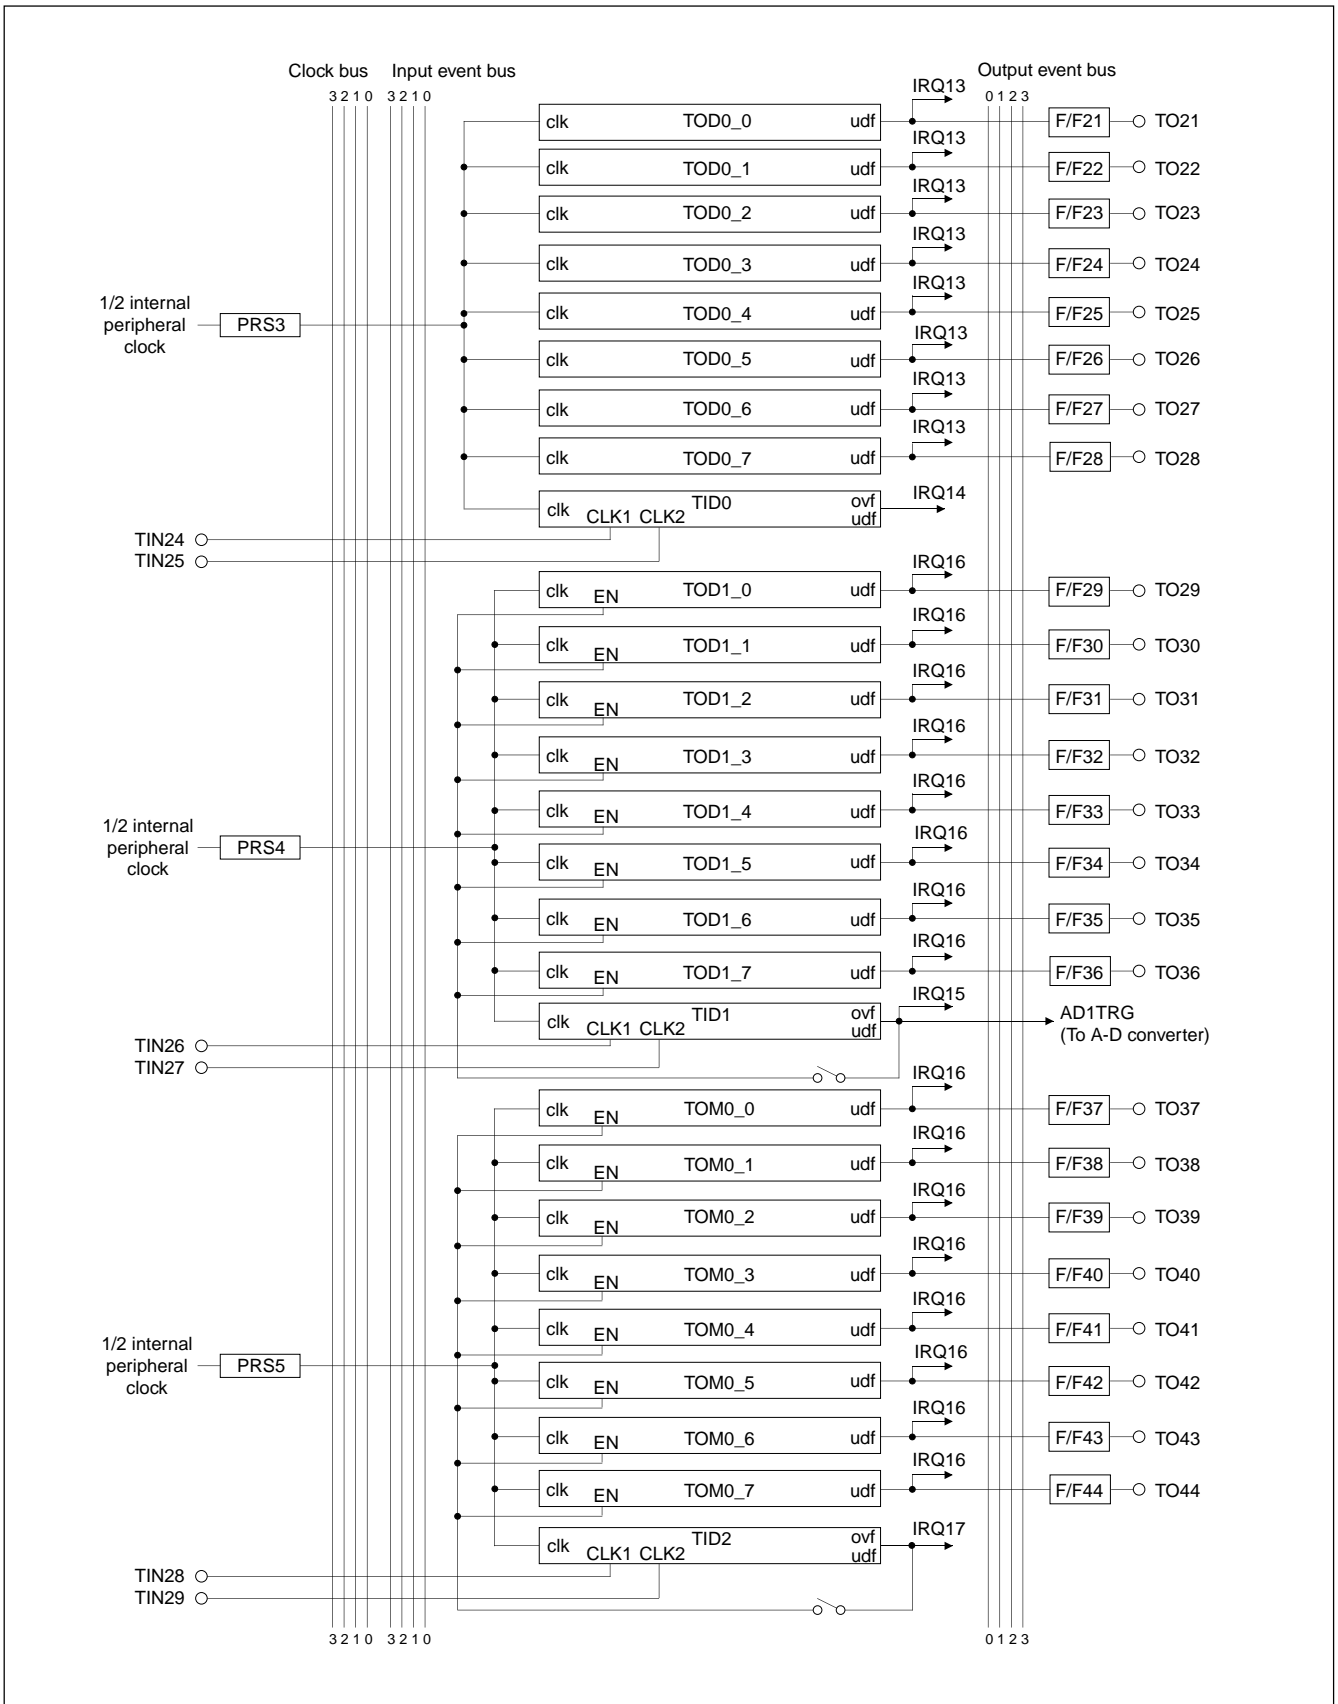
Clock bus Input event bus
3 2 1 0 3 2 1 0

Output event bus
0 1 2 3

clk TOD0_0 udf IRQ13 F/F21 TO21
clk TOD0_1 udf IRQ13 F/F22 TO22
clk TOD0_2 udf IRQ13 F/F23 TO23
clk TOD0_3 udf IRQ13 F/F24 TO24
1/2 internal peripheral clock PRS3
clk TOD0_4 udf IRQ13 F/F25 TO25
clk TOD0_5 udf IRQ13 F/F26 TO26
clk TOD0_6 udf IRQ13 F/F27 TO27
clk TOD0_7 udf IRQ13 F/F28 TO28
clk CLK1 CLK2 TID0 ovf udf IRQ14
TIN24
TIN25

clk EN TOD1_0 udf IRQ16 F/F29 TO29
clk EN TOD1_1 udf IRQ16 F/F30 TO30
clk EN TOD1_2 udf IRQ16 F/F31 TO31
clk EN TOD1_3 udf IRQ16 F/F32 TO32
clk EN TOD1_4 udf IRQ16 F/F33 TO33
1/2 internal peripheral clock PRS4
clk EN TOD1_5 udf IRQ16 F/F34 TO34
clk EN TOD1_6 udf IRQ16 F/F35 TO35
clk EN TOD1_7 udf IRQ16 F/F36 TO36
clk CLK1 CLK2 TID1 ovf udf IRQ15 AD1TRG (To A-D converter)
TIN26
TIN27

clk EN TOM0_0 udf IRQ16 F/F37 TO37
clk EN TOM0_1 udf IRQ16 F/F38 TO38
clk EN TOM0_2 udf IRQ16 F/F39 TO39
clk EN TOM0_3 udf IRQ16 F/F40 TO40
clk EN TOM0_4 udf IRQ16 F/F41 TO41
1/2 internal peripheral clock PRS5
clk EN TOM0_5 udf IRQ16 F/F42 TO42
clk EN TOM0_6 udf IRQ16 F/F43 TO43
clk EN TOM0_7 udf IRQ16 F/F44 TO44
clk CLK1 CLK2 TID2 ovf udf IRQ17
TIN28
TIN29

3 2 1 0 3 2 1 0 0 1 2 3